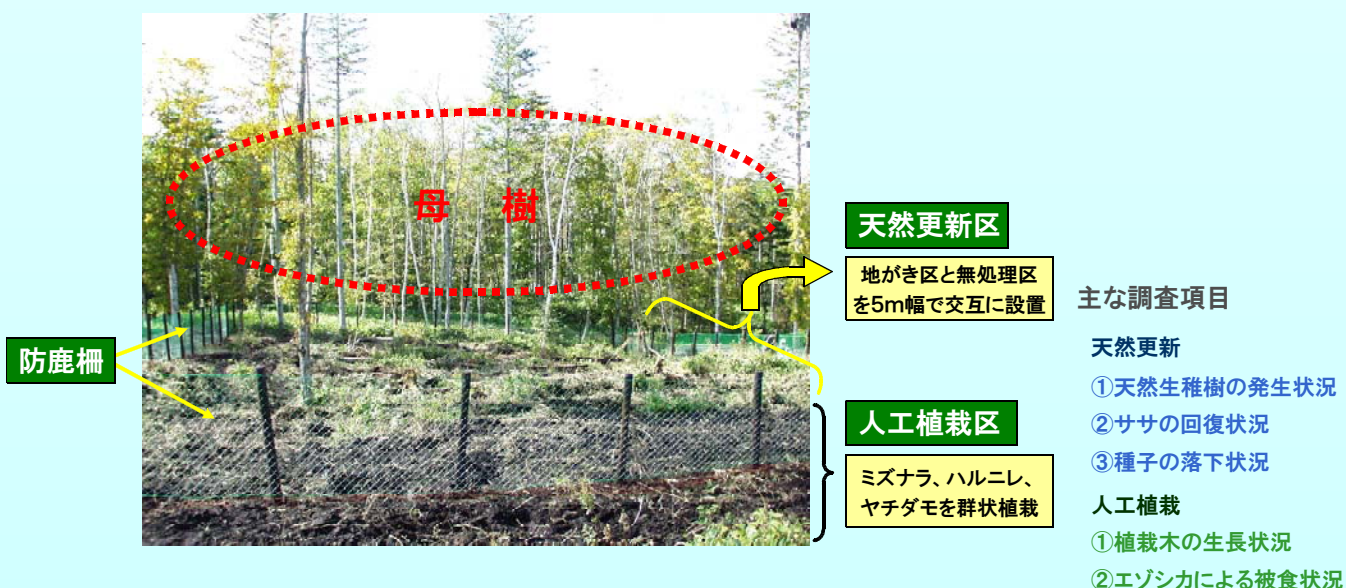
母　樹

天然更新区

地がき区と無処理区を5m幅で交互に設置

防鹿柵

人工植栽区

ミズナラ、ハルニレ、ヤチダモを群状植栽

主な調査項目

天然更新

①天然生稚樹の発生状況

②ササの回復状況

③種子の落下状況

人工植栽

①植栽木の生長状況

②エゾシカによる被食状況